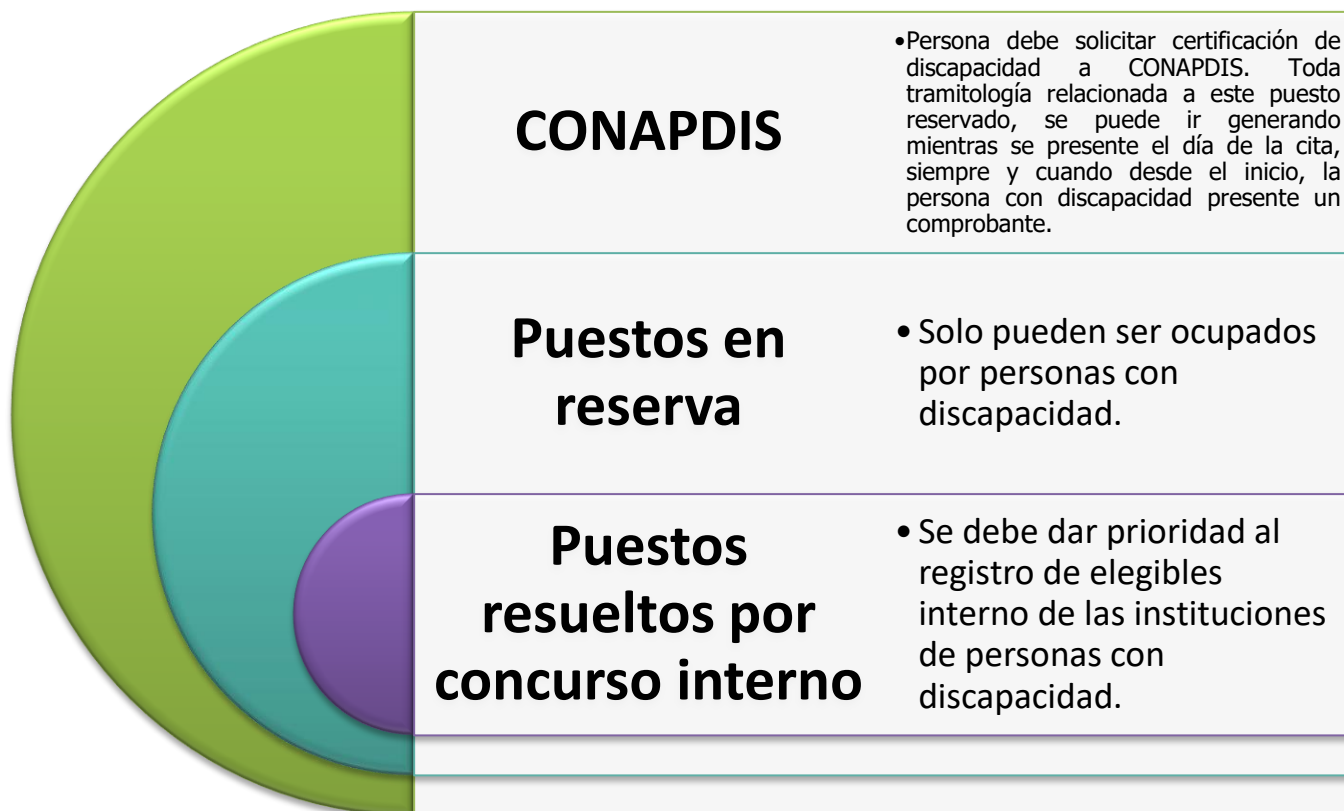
CONAPDIS

• Persona debe solicitar certificación de discapacidad a CONAPDIS. Toda tramitología relacionada a este puesto reservado, se puede ir generando mientras se presente el día de la cita, siempre y cuando desde el inicio, la persona con discapacidad presente un comprobante.

Puestos en reserva

• Solo pueden ser ocupados por personas con discapacidad.

Puestos resueltos por concurso interno

• Se debe dar prioridad al registro de elegibles interno de las instituciones de personas con discapacidad.